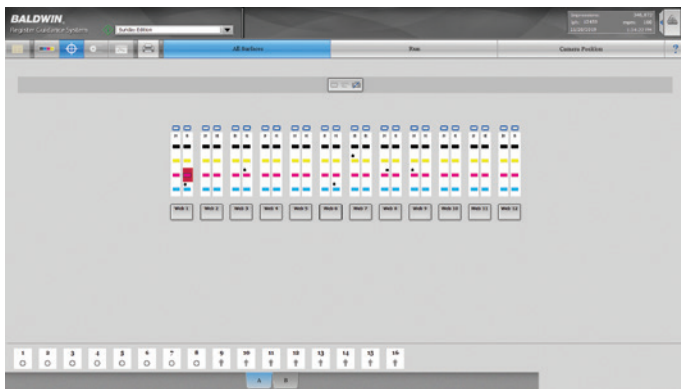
BALDWIN
Register Guidance Systems

Sunday Edition

All Surfaces

Pow

Camera Position

?

Web 1
Web 2
Web 3
Web 4
Web 5
Web 6
Web 7
Web 8
Web 9
Web 10
Web 11
Web 12

1
2
3
4
5
6
7
8
9
10
11
12
13
14
15
16

A
B